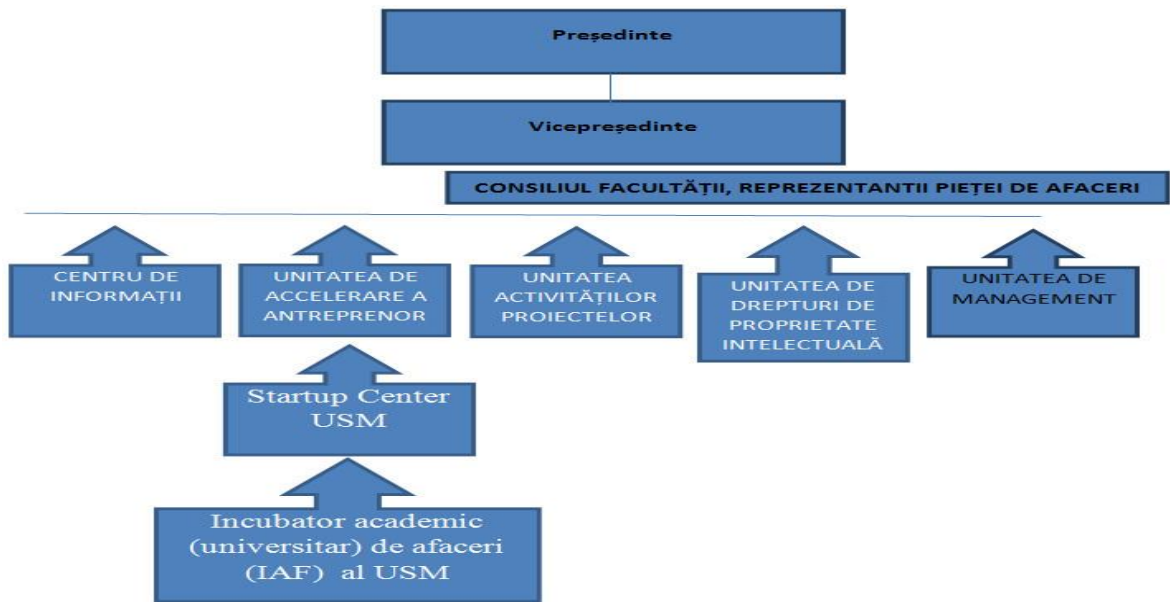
Președinte

Vicepreședinte

CONSILIUL FACULTĂȚII, REPREZENTANTII PIEȚEI DE AFACERI

CENTRU DE INFORMAȚII

UNITATEA DE ACCELERARE A ANTREPRENOR

UNITATEA ACTIVITĂȚILOR PROIECTELOR

UNITATEA DE DREPTURI DE PROPRIETATE INTELECTUALĂ

UNITATEA DE MANAGEMENT

Startup Center USM

Incubator academic (universitar) de afaceri (IAF) al USM